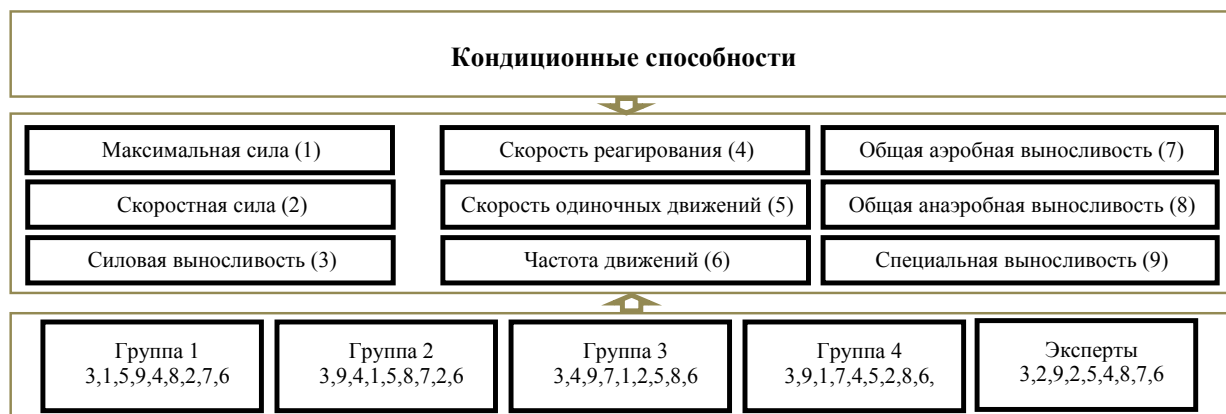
Кондиционные способности

Максимальная сила (1)

Скоростная сила (2)

Силовая выносливость (3)

Скорость реагирования (4)

Скорость одиночных движений (5)

Частота движений (6)

Общая аэробная выносливость (7)

Общая анаэробная выносливость (8)

Специальная выносливость (9)

Группа 1
3,1,5,9,4,8,2,7,6

Группа 2
3,9,4,1,5,8,7,2,6

Группа 3
3,4,9,7,1,2,5,8,6

Группа 4
3,9,1,7,4,5,2,8,6,

Эксперты
3,2,9,2,5,4,8,7,6